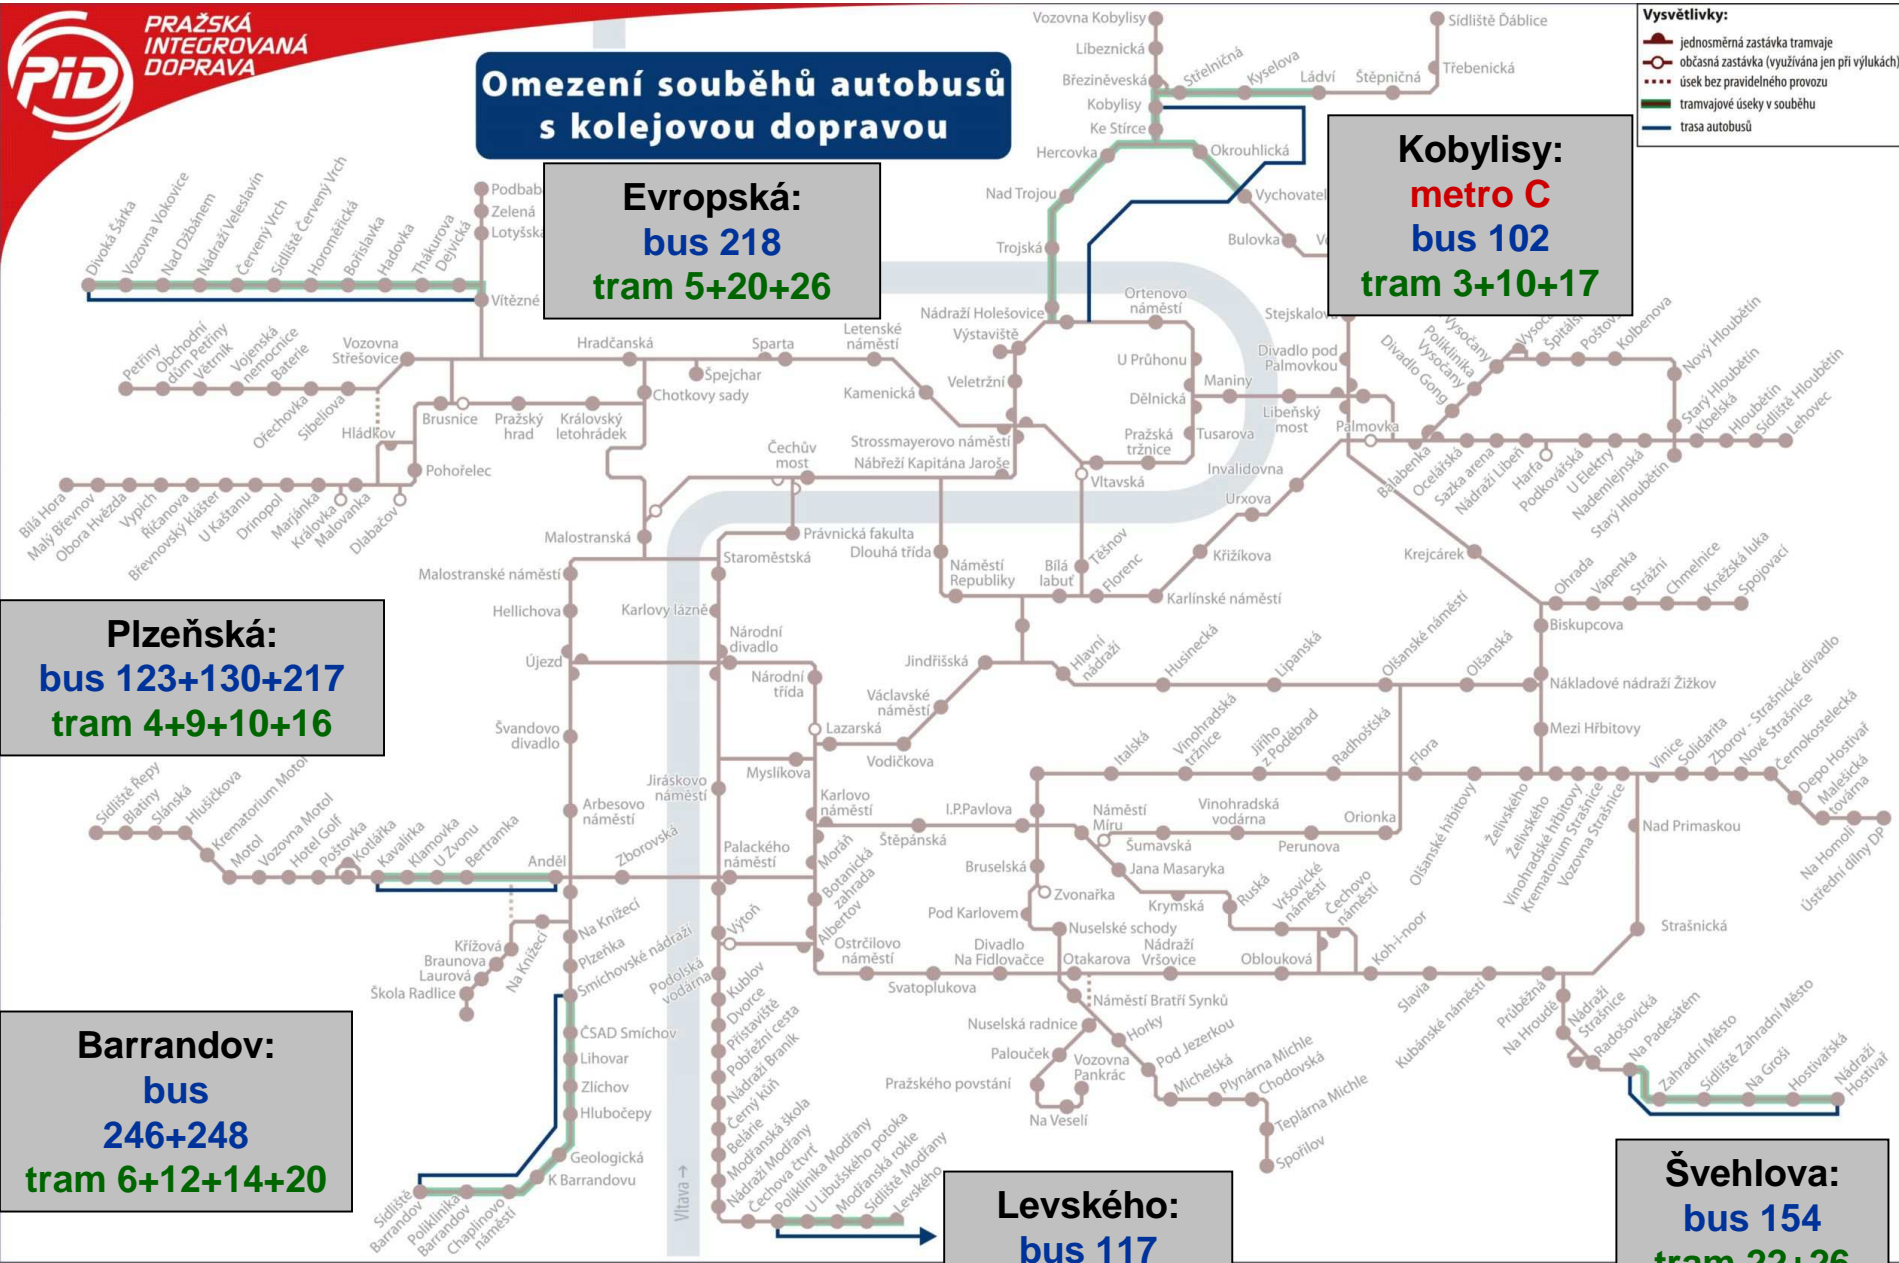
PRAŽSKÁ INTEGROVANÁ DOPRAVA

PID

Omezení souběhů autobusů s kolejovou dopravou

Vysvětlivky:
jednosměrná zastávka tramvaje
občasná zastávka (využívána jen při výlukách)
úsek bez pravidelného provozu
tramvajové úseky v souběhu
trasa autobusů

Evropská:
bus 218
tram 5+20+26

Kobylisy:
metro C
bus 102
tram 3+10+17

Plzeňská:
bus 123+130+217
tram 4+9+10+16

Barrandov:
bus
246+248
tram 6+12+14+20

Levského:
bus 117

Švehlova:
bus 154
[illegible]

Vozovna Kobylisy
Líbeznická
Březiněveská
Kobylisy
Ke Stírce
Hercovka
Okrouhlická
Nad Trojou
Vychovatel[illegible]
Trojská
Bulovka
Střelničná
Kyselova
Ládví
Štěpničná
Třebenická
Sídliště Ďáblice
Podbaba
Zelená
Lotyšská
Vítězné
Divoká Šárka
Vozovna Vokovice
Nad Džbánem
Nádraží Veleslavín
Červený Vrch
Sídliště Červený Vrch
Horoměřická
Bořislavka
Hadovka
Thákurova
Dejvická
Nádraží Holešovice
Výstaviště
Ortenovo náměstí
Stejskalova
U Průhonu
Maniny
Dělnická
Divadlo pod Palmovkou
Libeňský most
Palmovka
Pražská tržnice
Tusarova
Invalidovna
Urxova
Vltavská
Veletržní
Letenské náměstí
Sparta
Hradčanská
Špejchar
Chotkovy sady
Kamenická
Strossmayerovo náměstí
Nábřeží Kapitána Jaroše
Čechův most
Petřiny
Obchodní dům Petřiny
Větrník
Vojenská nemocnice
Baterie
Vozovna Střešovice
Ořechovka
Sibeliova
Hládkov
Brusnice
Pražský hrad
Královský letohrádek
Pohořelec
Bílá Hora
Malý Břevnov
Obora Hvězda
Vypich
Říčanova
Břevnovský klášter
U Kaštanu
Drinopol
Marjánka
Královka
Malovanka
Dlabačov
Malostranská
Právnická fakulta
Dlouhá třída
Staroměstská
Malostranské náměstí
Hellichova
Karlovy lázně
Národní divadlo
Újezd
Národní třída
Náměstí Republiky
Bílá labuť
Těšnov
Florenc
Křižíkova
Karlínské náměstí
Krejcárek
Jindřišská
Hlavní nádraží
Husinecká
Lipanská
Olšanské náměstí
Olšanská
Biskupcova
Nákladové nádraží Žižkov
Mezi Hřbitovy
Václavské náměstí
Lazarská
Vodičkova
Švandovo divadlo
Jiráskovo náměstí
Myslíkova
Arbesovo náměstí
Karlovo náměstí
I.P.Pavlova
Náměstí Míru
Vinohradská vodárna
Orionka
Šumavská
Perunova
Italská
Vinohradská tržnice
Jiřího z Poděbrad
Radhošťská
Flora
Olšanské hřbitovy
Želivského
Vinohradské hřbitovy
Krematorium Strašnice
Vozovna Strašnice
Vinice
Solidarita
Zborov - Strašnické divadlo
Nové Strašnice
Černokostelecká
Depo Hostivař
Malešická továrna
Na Homoli
Ústřední dílny DP
Nad Primaskou
Strašnická
Sídliště Řepy
Blatiny
Slánská
Hlušičkova
Krematorium Motol
Motol
Vozovna Motol
Hotel Golf
Poštovka
Kotlářka
Kavalírka
Klamovka
U Zvonu
Bertramka
Anděl
Zborovská
Palackého náměstí
Moráň
Botanická zahrada
Albertov
Štěpánská
Bruselská
Jana Masaryka
Zvonařka
Krymská
Ruská
Vršovické náměstí
Čechovo náměstí
Koh-i-noor
Pod Karlovem
Nuselské schody
Nádraží Vršovice
Otakarova
Divadlo Na Fidlovačce
Oblouková
Ostrčilovo náměstí
Svatoplukova
Výtoň
Na Knížecí
Plzeňka
Smíchovské nádraží
Podolská vodárna
Křížová
Braunova
Laurová
Škola Radlice
Na Knížecí
ČSAD Smíchov
Lihovar
Zlíchov
Hlubočepy
Geologická
K Barrandovu
Sídliště Barrandov
Poliklinika Barrandov
Chaplinovo náměstí
Kublov
Dvorce
Přístaviště
Pobřežní cesta
Nádraží Braník
Černý kůň
Belárie
Modřanská škola
Nádraží Modřany
Čechova čtvrť
Poliklinika Modřany
U Libušského potoka
Modřanská rokle
Sídliště Modřany
Levského
Vltava
Náměstí Bratří Synků
Nuselská radnice
Horky
Pod Jezerkou
Palouček
Vozovna Pankrác
Michelská
Plynárna Michle
Chodovská
Teplárna Michle
Spořilov
Pražského povstání
Na Veselí
Slavia
Kubánské náměstí
Průběžná
Na Hroudě
Nádraží Strašnice
Radošovická
Na Padesátém
Zahradní Město
Sídliště Zahradní Město
Na Groši
Hostivařská
Nádraží Hostivař
Divadlo Gong
Poliklinika Vysočany
Vysočanská
Vysočany
Špitálská
Poštovka
Kolbenova
Nový Hloubětín
Starý Hloubětín
Kbelská
Hloubětín
Sídliště Hloubětín
Lehovec
Balabenka
Ocelářská
Sazka arena
Nádraží Libeň
Harfa
Podkovářská
U Elektry
Nademlejnská
Starý Hloubětín
Ohrada
Vápenka
Strážní
Chmelnice
Kněžská luka
Spojovací